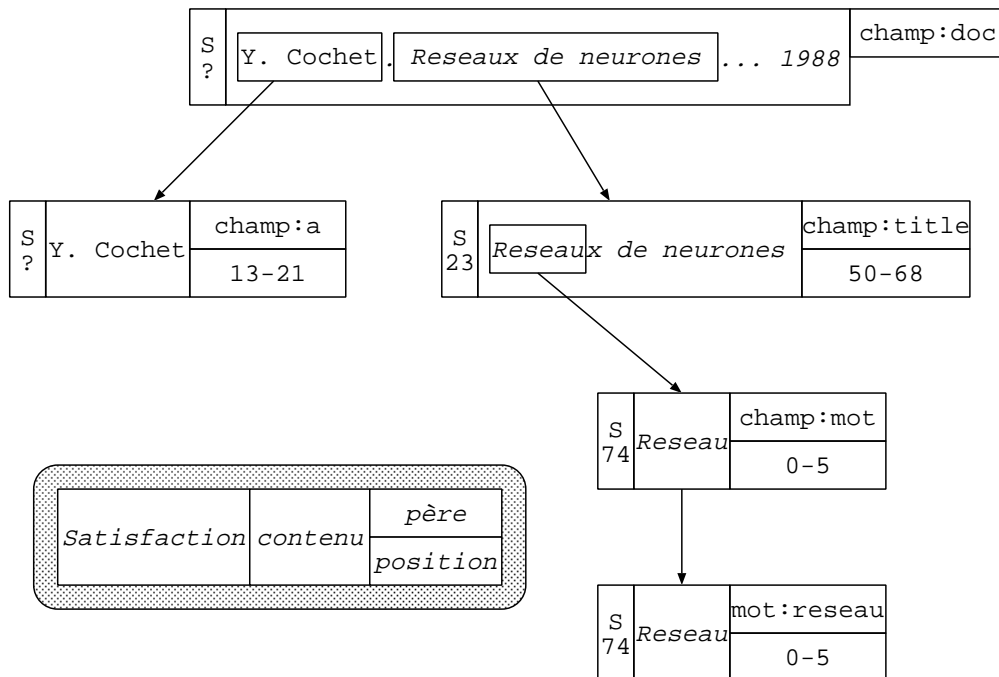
S
?
Y. Cochet . Reseaux de neurones ... 1988
champ:doc

S
?
Y. Cochet
champ:a
13-21

S
23
Reseaux de neurones
champ:title
50-68

S
74
Reseau
champ:mot
0-5

Satisfaction
contenu
père
position

S
74
Reseau
mot:reseau
0-5